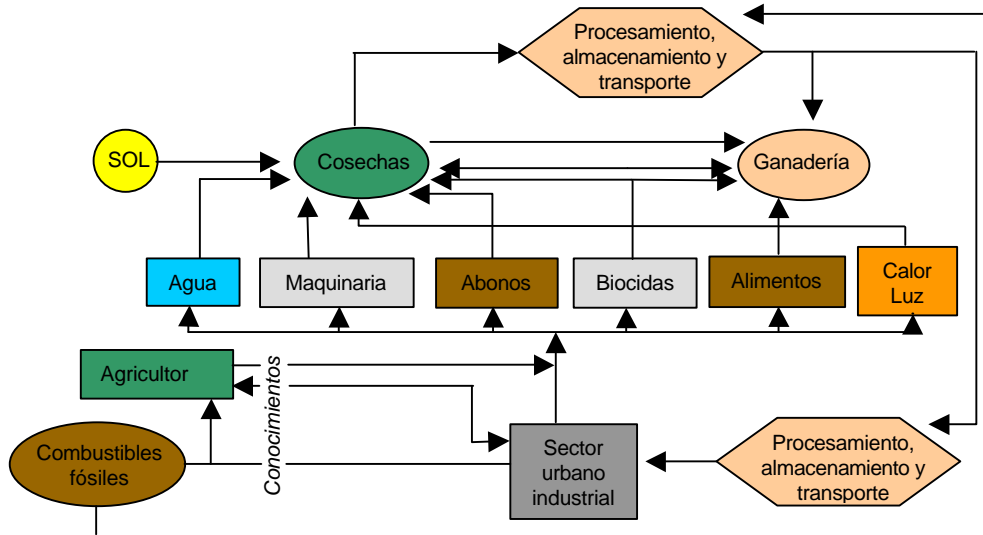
Procesamiento, almacenamiento y transporte

SOL

Cosechas

Ganadería

Agua

Maquinaria

Abonos

Biocidas

Alimentos

Calor Luz

Agricultor

Conocimientos

Combustibles fósiles

Sector urbano industrial

Procesamiento, almacenamiento y transporte